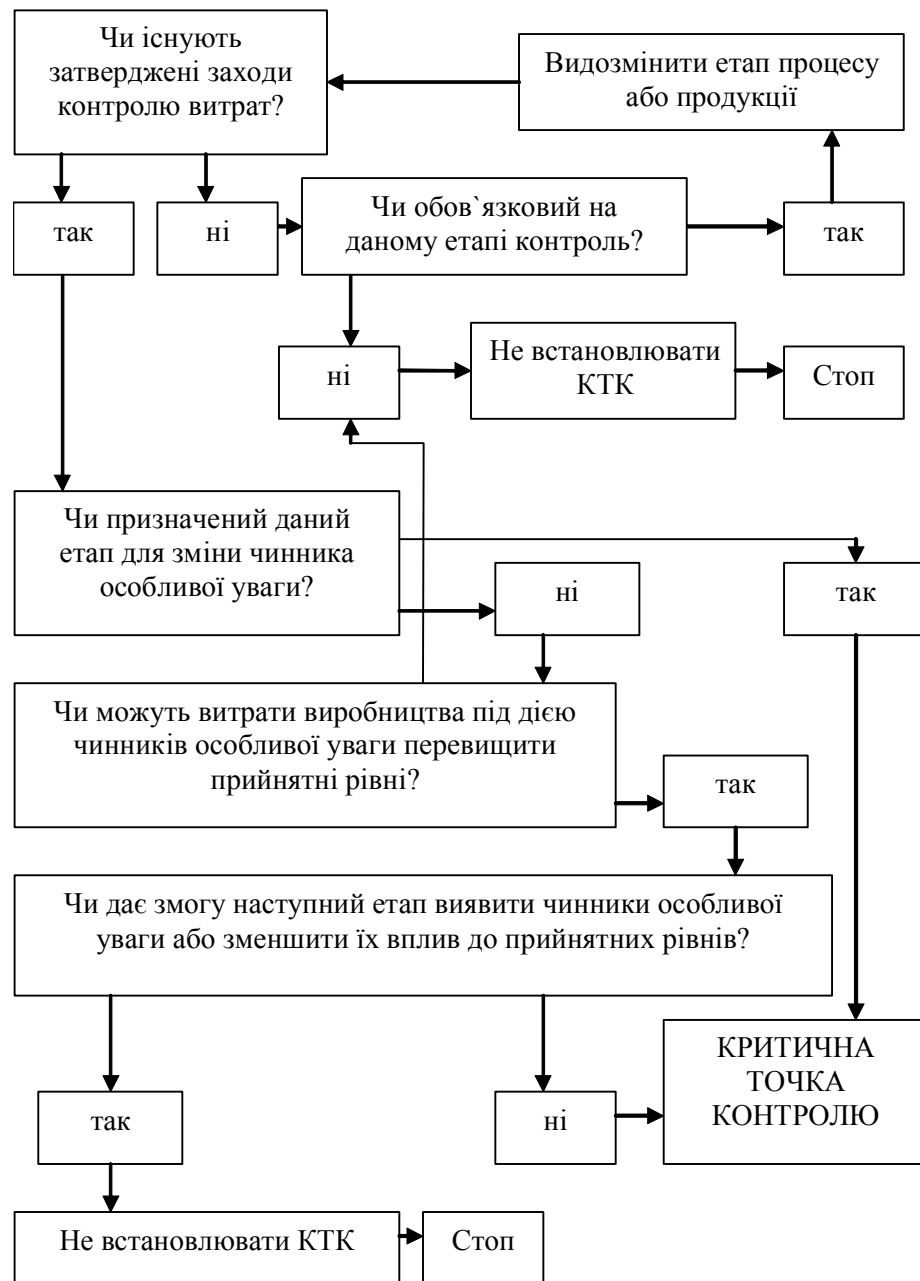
Чи існують затверджені заходи контролю витрат?

Видозмінити етап процесу або продукції

так

ні

Чи обов`язковий на даному етапі контроль?

так

ні

Не встановлювати КТК

Стоп

Чи призначений даний етап для зміни чинника особливої уваги?

ні

так

Чи можуть витрати виробництва під дією чинників особливої уваги перевищити прийнятні рівні?

так

Чи дає змогу наступний етап виявити чинники особливої уваги або зменшити їх вплив до прийнятних рівнів?

КРИТИЧНА ТОЧКА КОНТРОЛЮ

так

ні

Не встановлювати КТК

Стоп